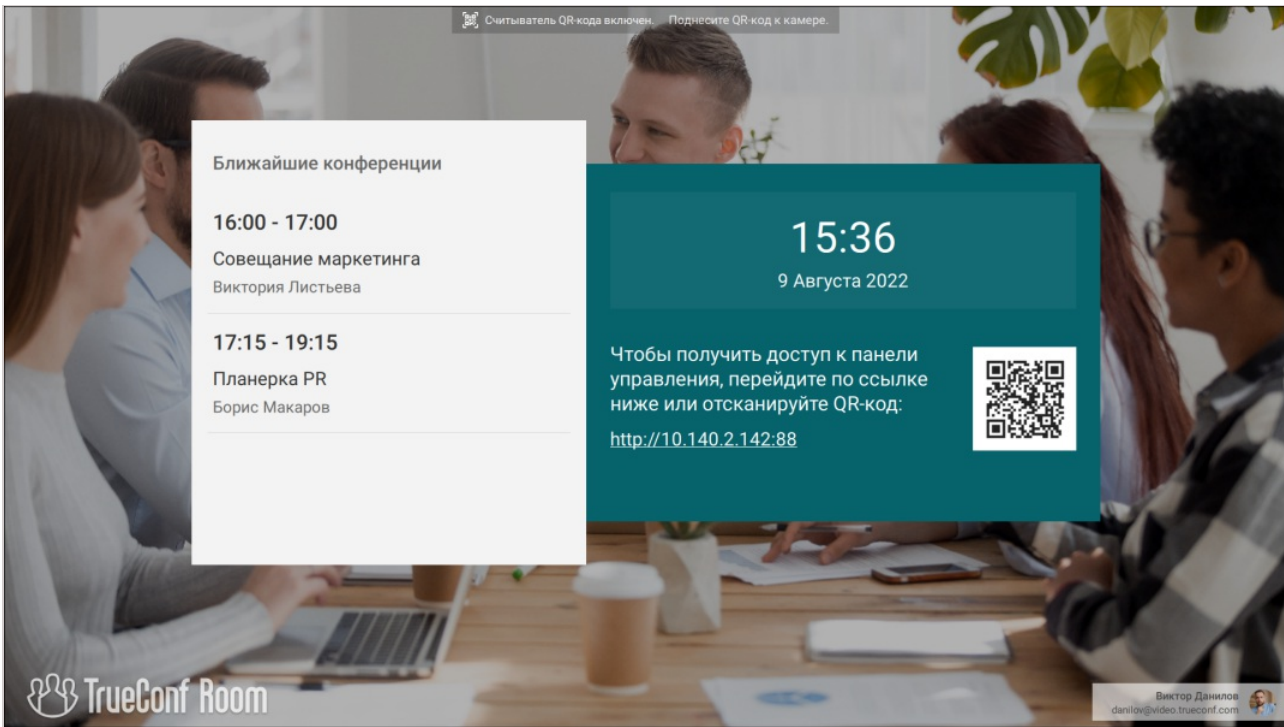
Считыватель QR-кода включен. Поднесите QR-код к камере.

Ближайшие конференции

16:00 - 17:00
Совещание маркетинга
Виктория Листьева

17:15 - 19:15
Планерка PR
Борис Макаров

15:36
9 Августа 2022

Чтобы получить доступ к панели управления, перейдите по ссылке ниже или отсканируйте QR-код:

http://10.140.2.142:88

TrueConf Room

Виктор Данилов
danilov@video.trueconf.com